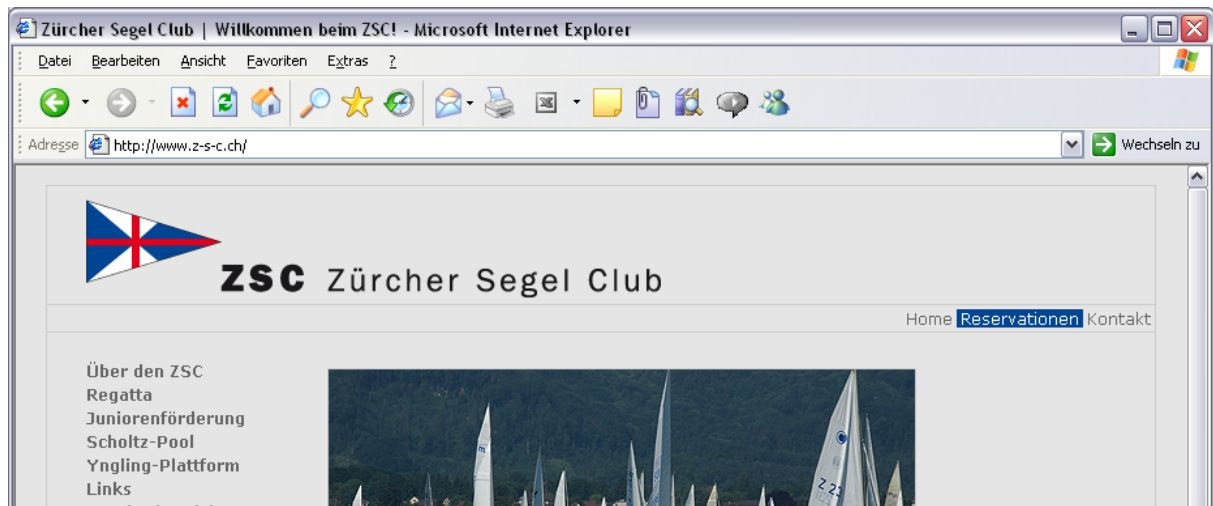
Zürcher Segel Club | Willkommen beim ZSC! - Microsoft Internet Explorer

Datei Bearbeiten Ansicht Favoriten Extras ?

Adresse http://www.z-s-c.ch/

Wechseln zu

ZSC Zürcher Segel Club

Home Reservationen Kontakt

Über den ZSC
Regatta
Juniorenförderung
Scholtz-Pool
Yngling-Plattform
Links